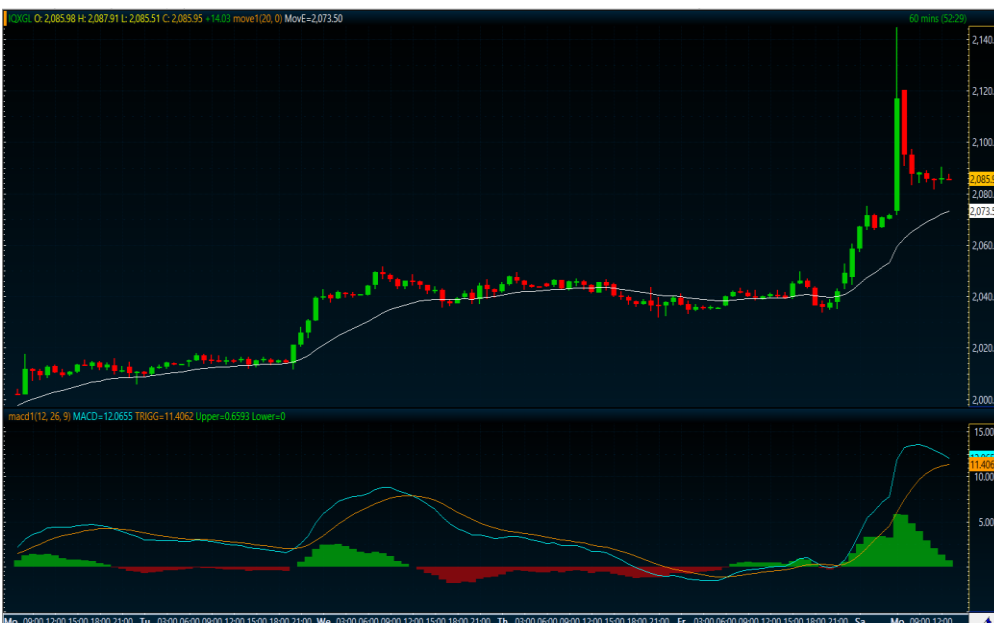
IQXGL O: 2,085.98 H: 2,087.91 L: 2,085.51 C: 2,085.95 +14.03 move1(20, 0) MovE=2,073.50

60 mins (52:29)

2,140.
2,120.
2,100.
2,085.9
2,080.
2,073.5
2,060.
2,040.
2,020.
2,000.

macd1(12, 26, 9) MACD=12.0655 TRIGG=11.4062 Upper=0.6593 Lower=0

15.00
12.06
11.406
10.00
5.00

Mo 09:00 12:00 15:00 18:00 21:00 Tu 03:00 06:00 09:00 12:00 15:00 18:00 21:00 We 03:00 06:00 09:00 12:00 15:00 18:00 21:00 Th 03:00 06:00 09:00 12:00 15:00 18:00 21:00 Fr 03:00 06:00 09:00 12:00 15:00 18:00 21:00 Sa Mo 09:00 12:00